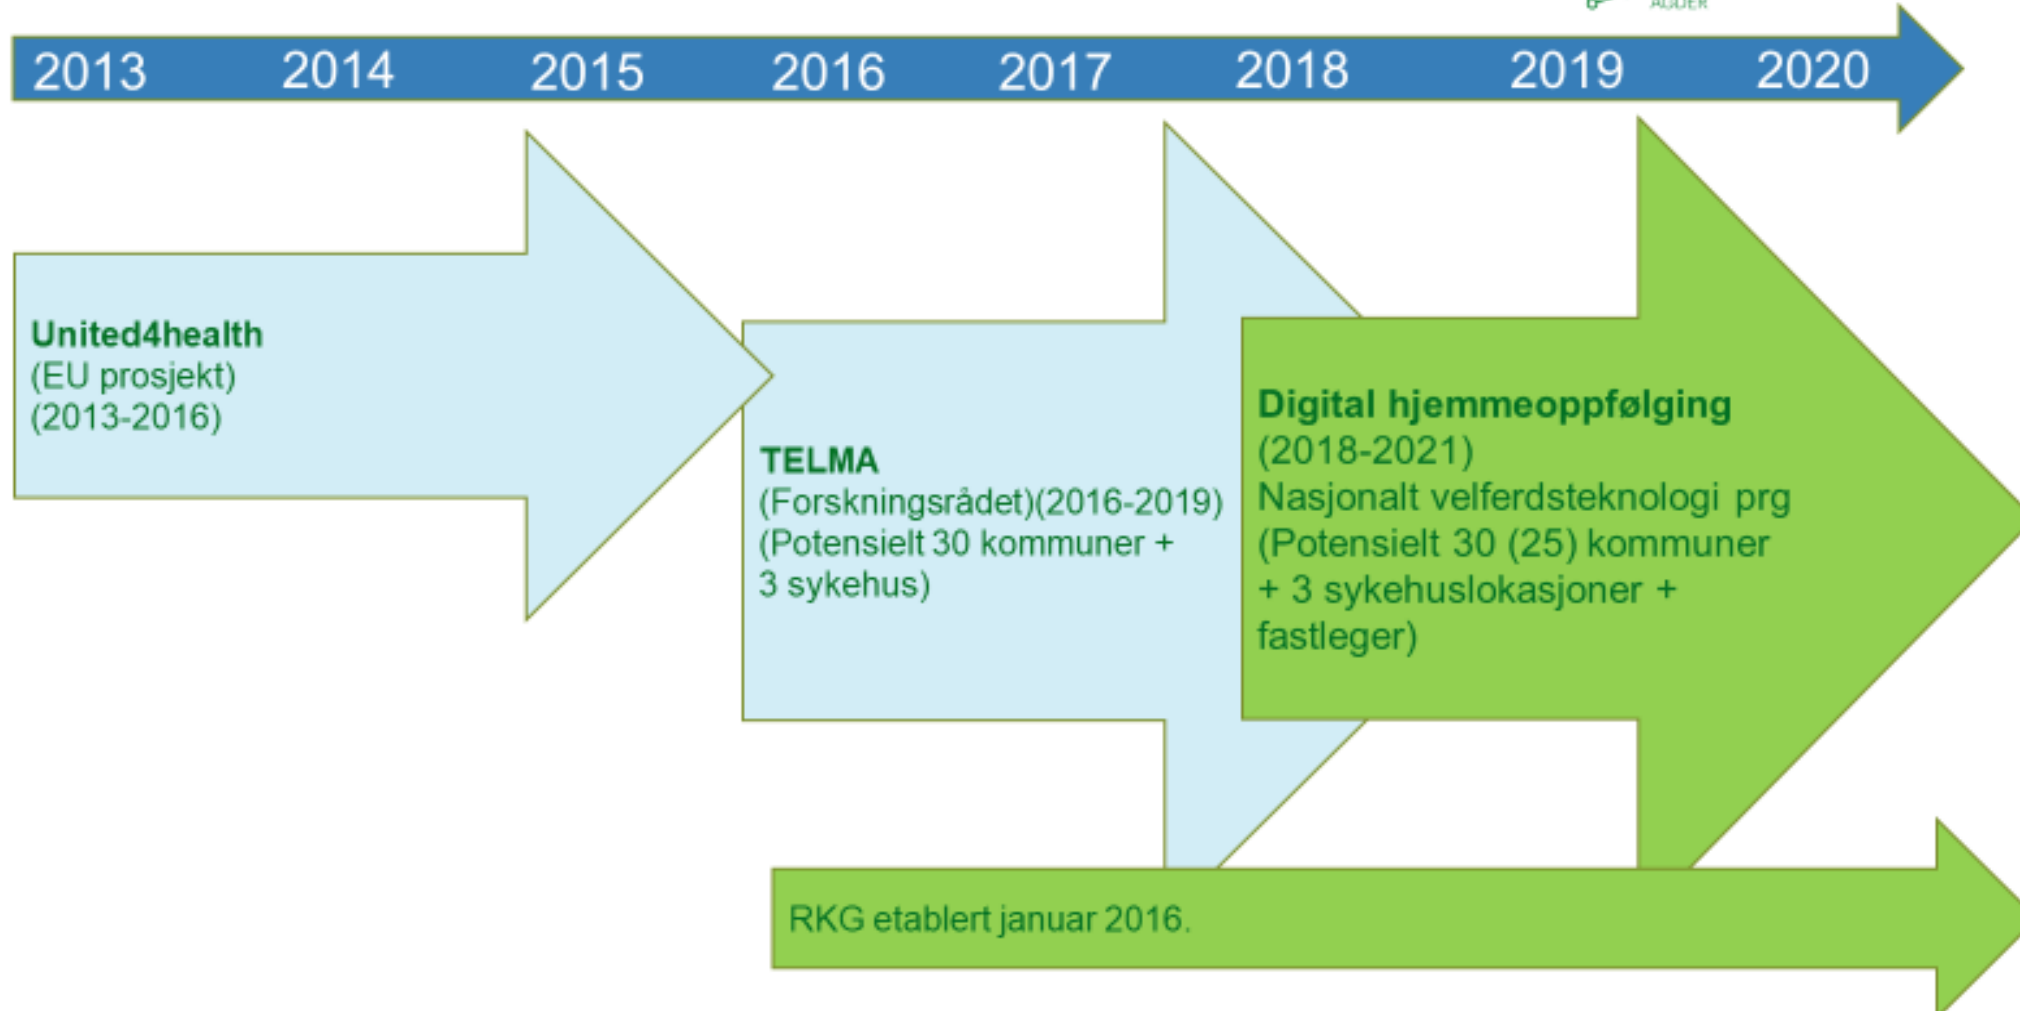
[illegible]

2013 2014 2015 2016 2017 2018 2019 2020

**United4health**
(EU prosjekt)
(2013-2016)

**TELMA**
(Forskningsrådet)(2016-2019)
(Potensielt 30 kommuner + 3 sykehus)

**Digital hjemmeoppfølging**
(2018-2021)
Nasjonalt velferdsteknologi prg
(Potensielt 30 (25) kommuner + 3 sykehuslokasjoner + fastleger)

RKG etablert januar 2016.